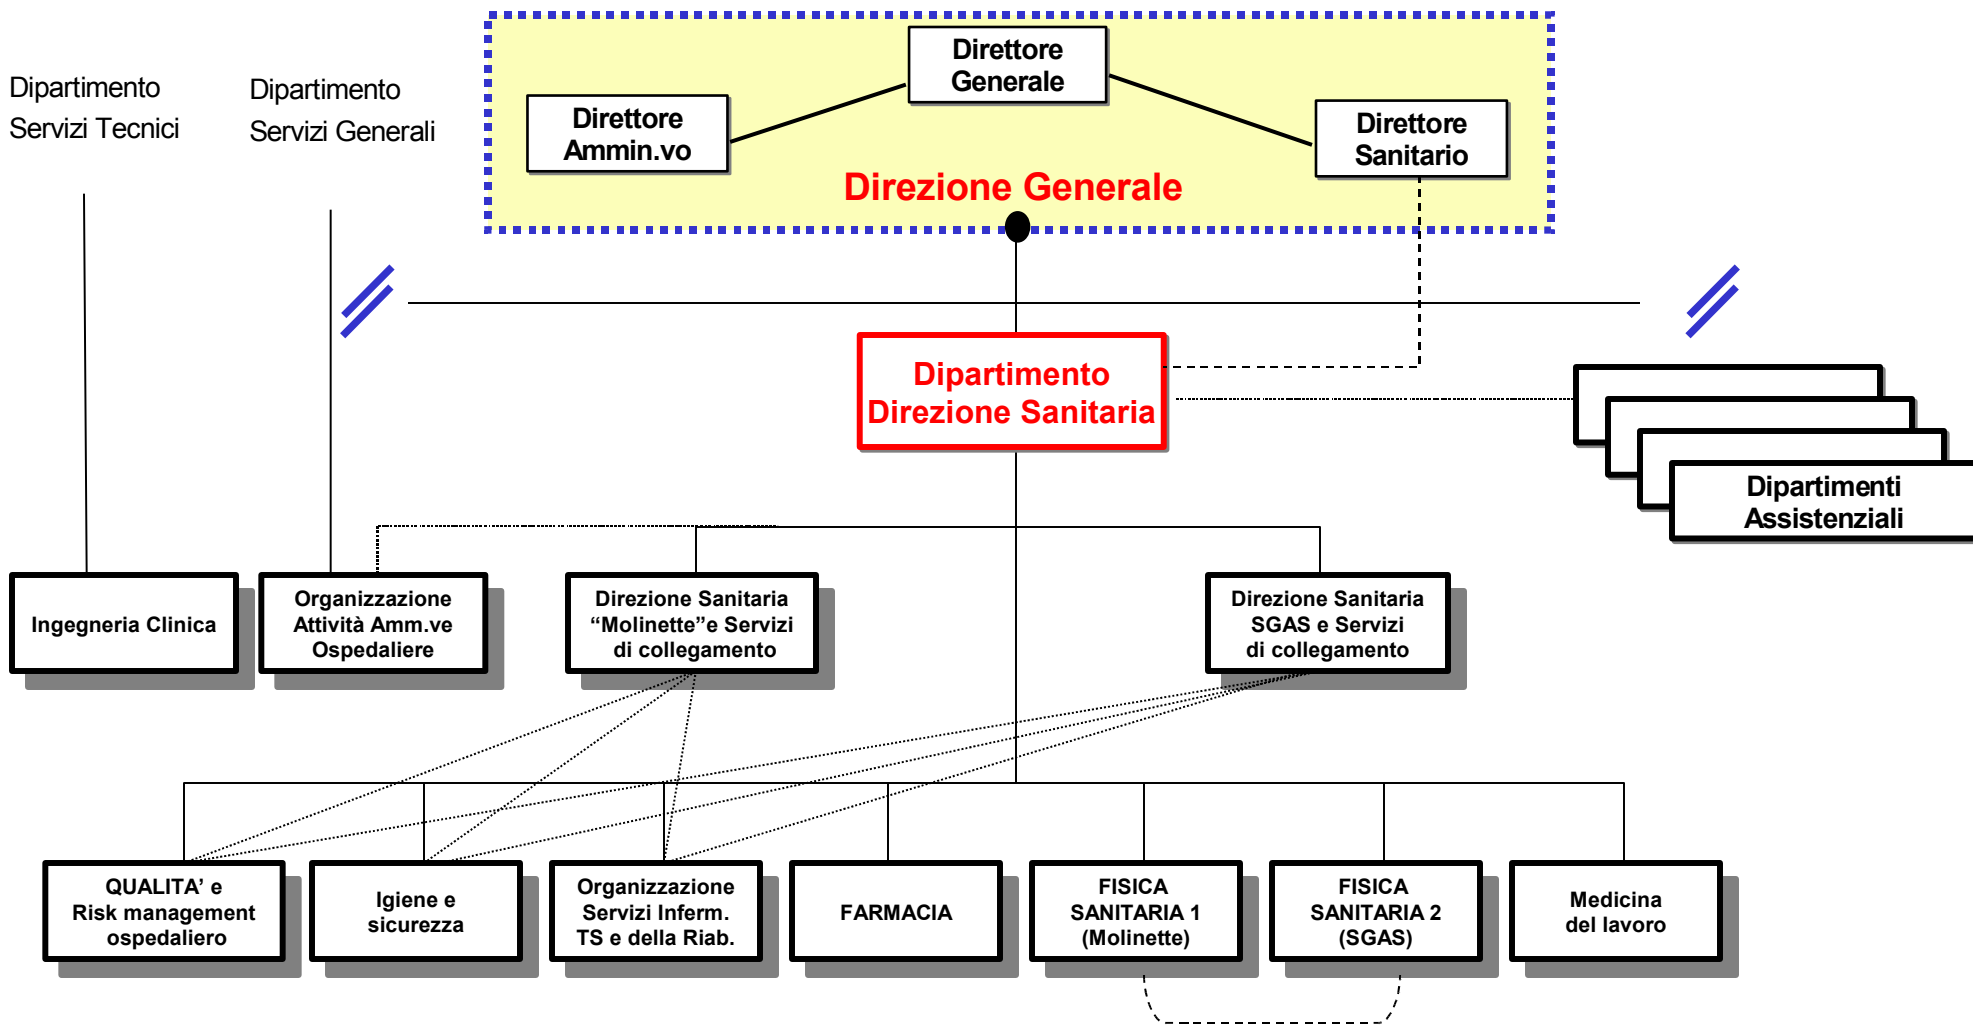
Dipartimento Servizi Tecnici

Dipartimento Servizi Generali

Direttore Generale

Direttore Ammin.vo

Direttore Sanitario

Direzione Generale

Dipartimento Direzione Sanitaria

Dipartimenti Assistenziali

Ingegneria Clinica

Organizzazione Attività Amm.ve Ospedaliere

Direzione Sanitaria "Molinette"e Servizi di collegamento

Direzione Sanitaria SGAS e Servizi di collegamento

QUALITA' e Risk management ospedaliero

Igiene e sicurezza

Organizzazione Servizi Inferm. TS e della Riab.

FARMACIA

FISICA SANITARIA 1 (Molinette)

FISICA SANITARIA 2 (SGAS)

Medicina del lavoro